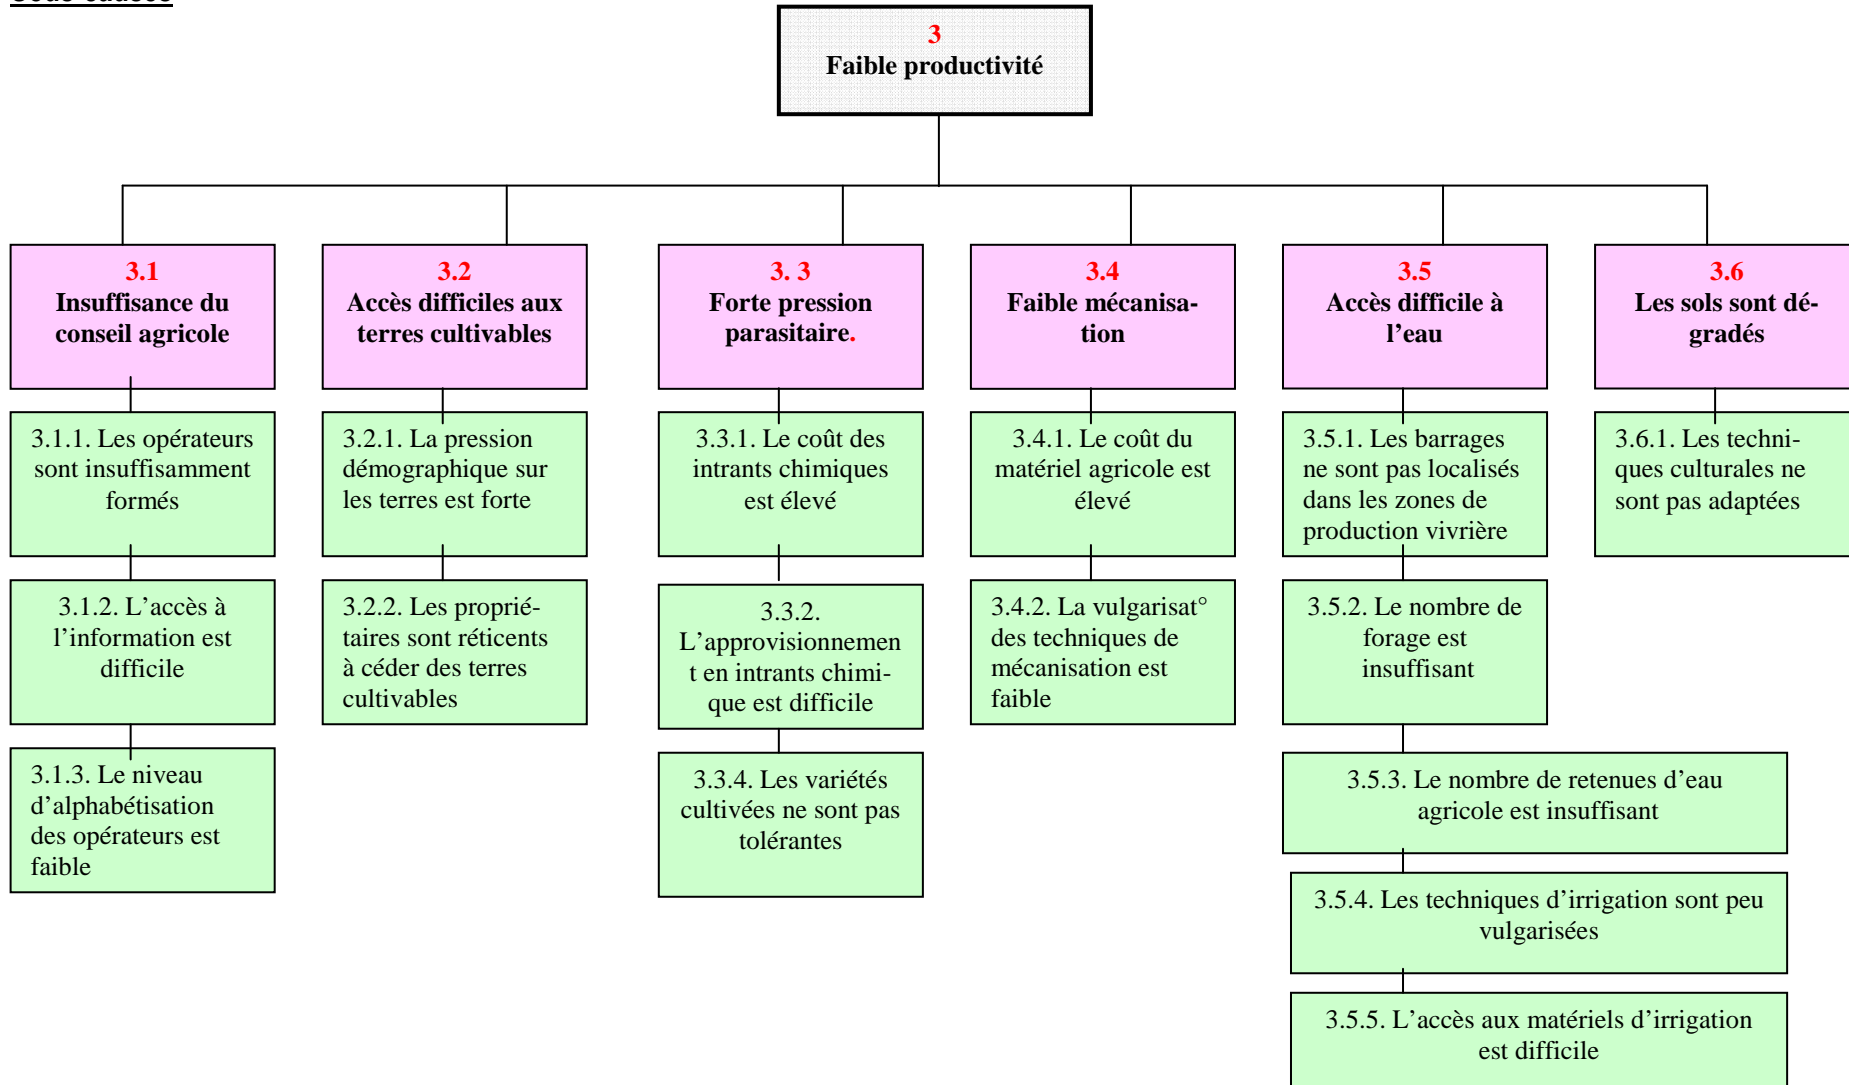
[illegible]

3
Faible productivité

3.1
Insuffisance du conseil agricole

3.1.1. Les opérateurs sont insuffisamment formés

3.1.2. L'accès à l'information est difficile

3.1.3. Le niveau d'alphabétisation des opérateurs est faible

3.2
Accès difficiles aux terres cultivables

3.2.1. La pression démographique sur les terres est forte

3.2.2. Les propriétaires sont réticents à céder des terres cultivables

3. 3
Forte pression parasitaire.

3.3.1. Le coût des intrants chimiques est élevé

3.3.2. L'approvisionnement en intrants chimique est difficile

3.3.4. Les variétés cultivées ne sont pas tolérantes

3.4
Faible mécanisation

3.4.1. Le coût du matériel agricole est élevé

3.4.2. La vulgarisat° des techniques de mécanisation est faible

3.5
Accès difficile à l'eau

3.5.1. Les barrages ne sont pas localisés dans les zones de production vivrière

3.5.2. Le nombre de forage est insuffisant

3.5.3. Le nombre de retenues d'eau agricole est insuffisant

3.5.4. Les techniques d'irrigation sont peu vulgarisées

3.5.5. L'accès aux matériels d'irrigation est difficile

3.6
Les sols sont dégradés

3.6.1. Les techniques culturales ne sont pas adaptées